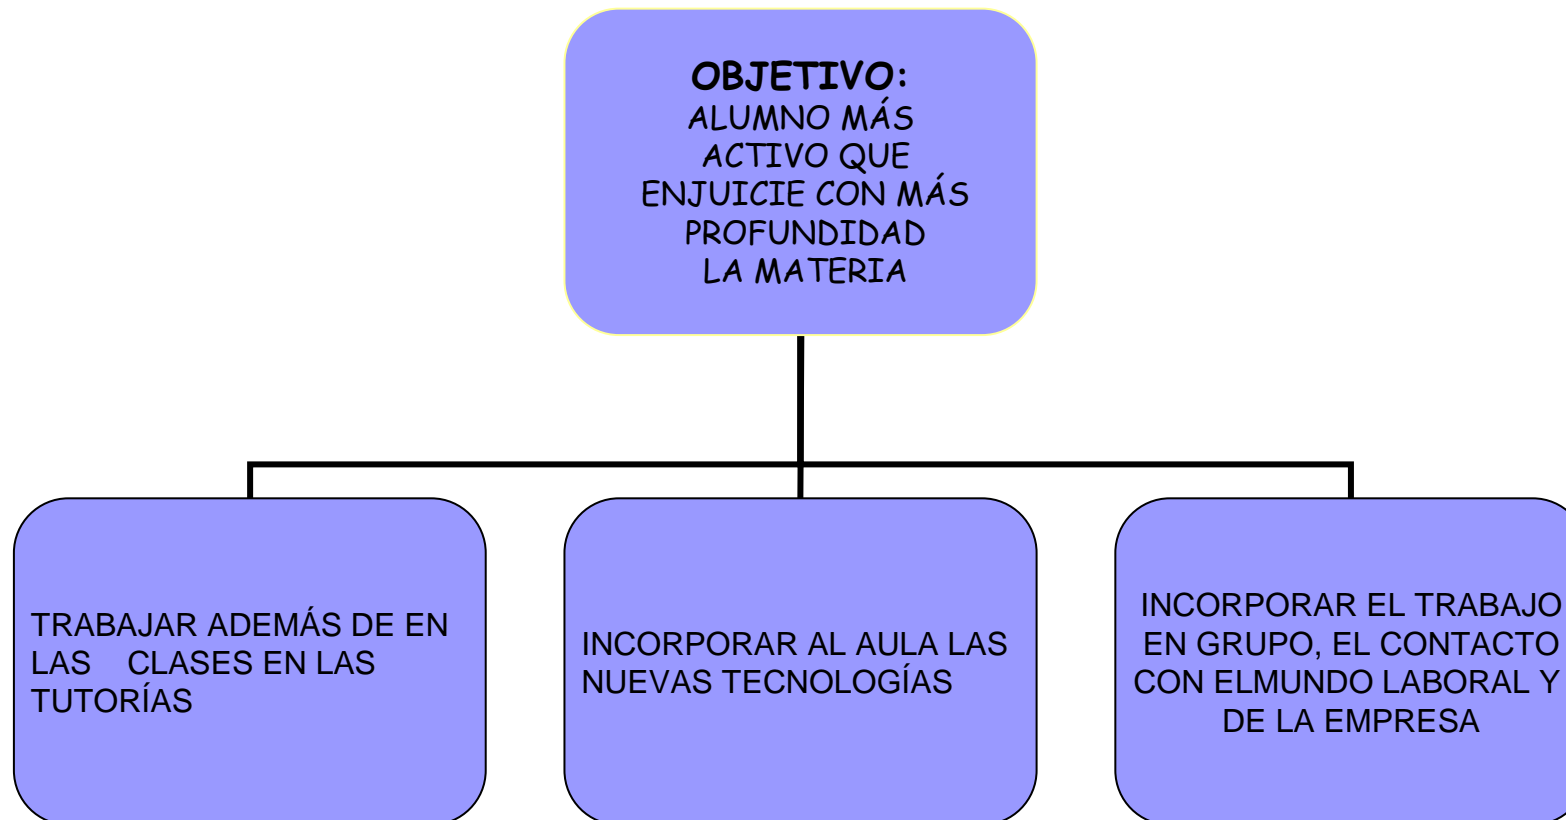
OBJETIVO:
ALUMNO MÁS ACTIVO QUE ENJUICIE CON MÁS PROFUNDIDAD LA MATERIA

TRABAJAR ADEMÁS DE EN LAS CLASES EN LAS TUTORÍAS

INCORPORAR AL AULA LAS NUEVAS TECNOLOGÍAS

INCORPORAR EL TRABAJO EN GRUPO, EL CONTACTO CON ELMUNDO LABORAL Y DE LA EMPRESA